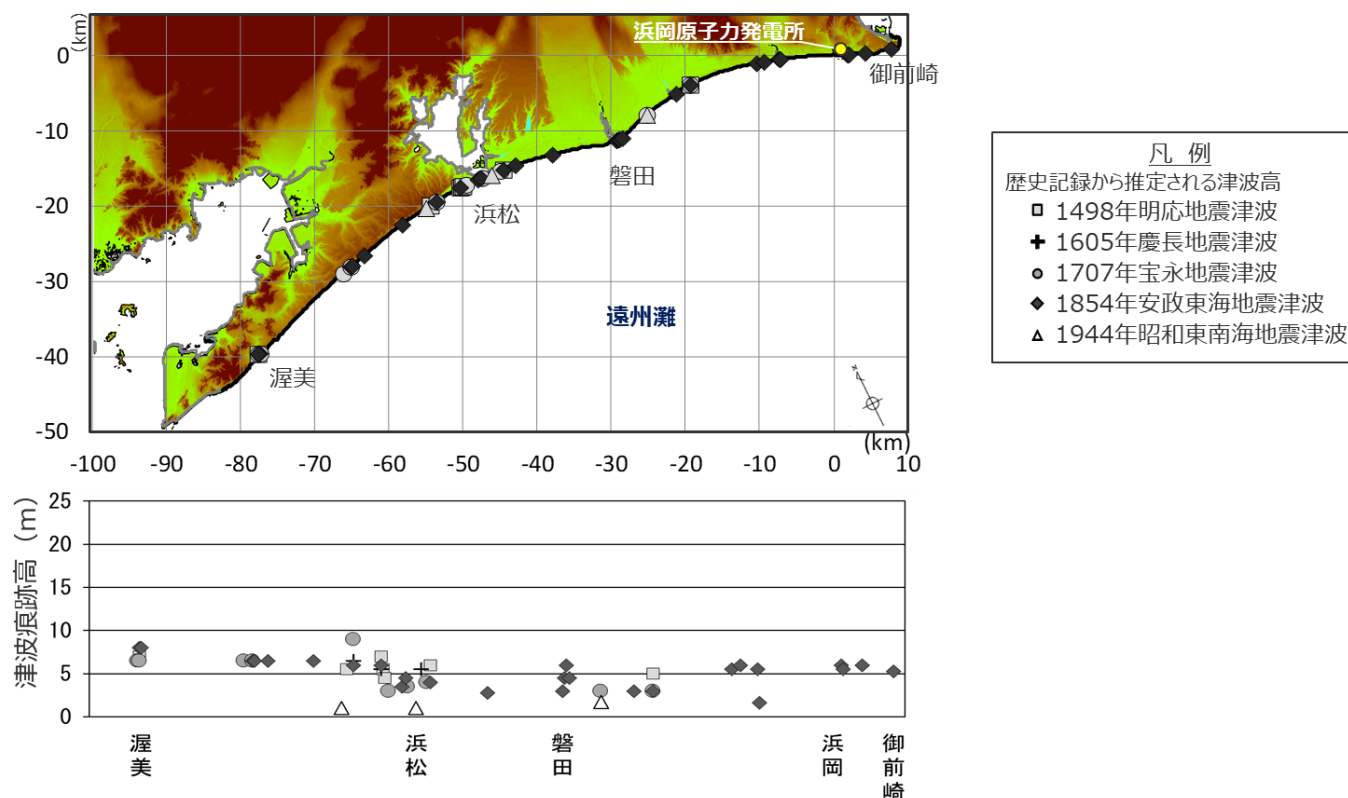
(km)
0
-10
-20
-30
-40
-50
浜岡原子力発電所
御前崎
磐田
浜松
遠州灘
渥美
(km)
-100 -90 -80 -70 -60 -50 -40 -30 -20 -10 0 10

凡 例
歴史記録から推定される津波高
1498年明応地震津波
1605年慶長地震津波
1707年宝永地震津波
1854年安政東海地震津波
1944年昭和東南海地震津波

津波痕跡高（m）
25
20
15
10
5
0
渥美
浜松
磐田
浜岡
御前崎